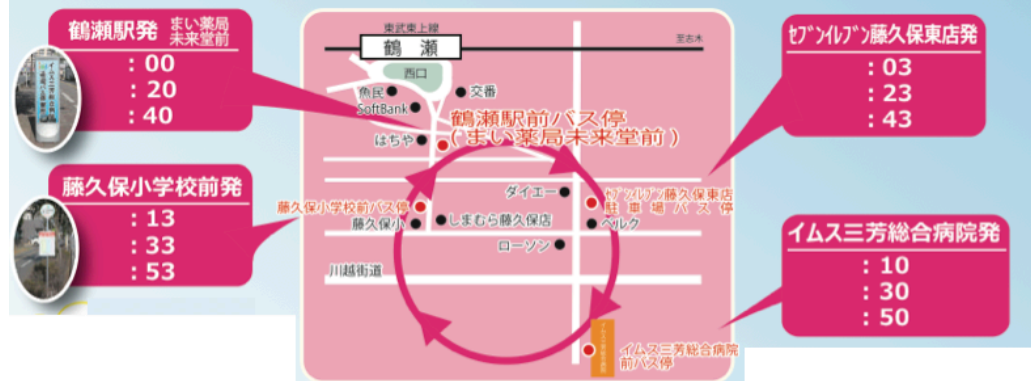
鶴瀬駅発 まい薬局未来堂前
：00
：20
：40

藤久保小学校前発
：13
：33
：53

東武東上線
鶴 瀬
至志木
西口
魚民
交番
SoftBank
はちや
鶴瀬駅前バス停
（まい薬局未来堂前）
ダイエー
藤久保小学校前バス停
しまむら藤久保店
セブンイレブン藤久保東店
駐車場バス停
藤久保小
ベルク
ローソン
川越街道
イムス三芳総合病院
前バス停

セブンイレブン藤久保東店発
：03
：23
：43

イムス三芳総合病院発
：10
：30
：50